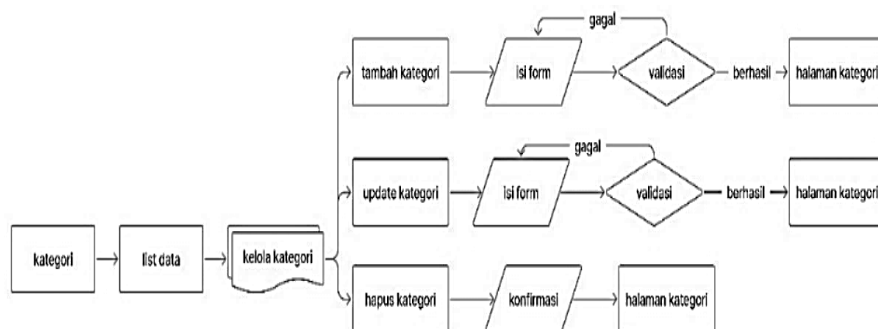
gagal

tambah kategori → isi form → validasi — berhasil → halaman kategori

gagal

update kategori → isi form → validasi — berhasil → halaman kategori

kategori → list data → kelola kategori

hapus kategori → konfirmasi → halaman kategori